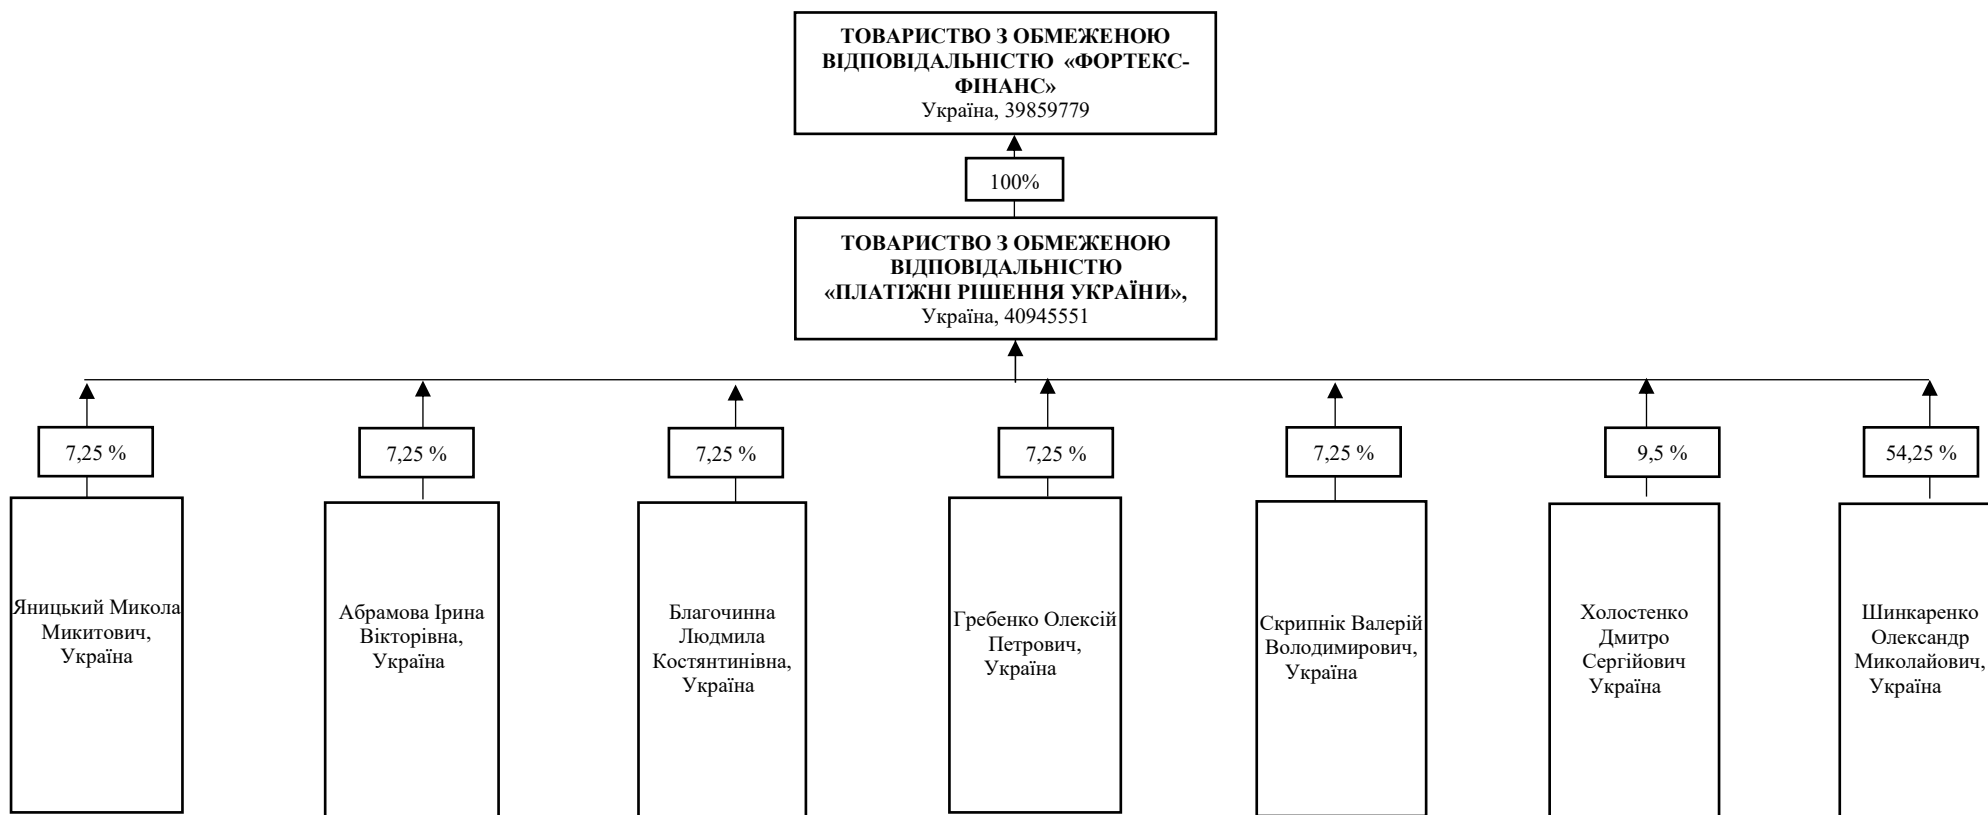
ТОВАРИСТВО З ОБМЕЖЕНОЮ ВІДПОВІДАЛЬНІСТЮ «ФОРТЕКС-ФІНАНС»
Україна, 39859779

100%

ТОВАРИСТВО З ОБМЕЖЕНОЮ ВІДПОВІДАЛЬНІСТЮ «ПЛАТІЖНІ РІШЕННЯ УКРАЇНИ»,
Україна, 40945551

7,25 %

Яницький Микола Микитович, Україна

7,25 %

Абрамова Ірина Вікторівна, Україна

7,25 %

Благочинна Людмила Костянтинівна, Україна

7,25 %

Гребенко Олексій Петрович, Україна

7,25 %

Скрипнік Валерій Володимирович, Україна

9,5 %

Холостенко Дмитро Сергійович Україна

54,25 %

Шинкаренко Олександр Миколайович, Україна